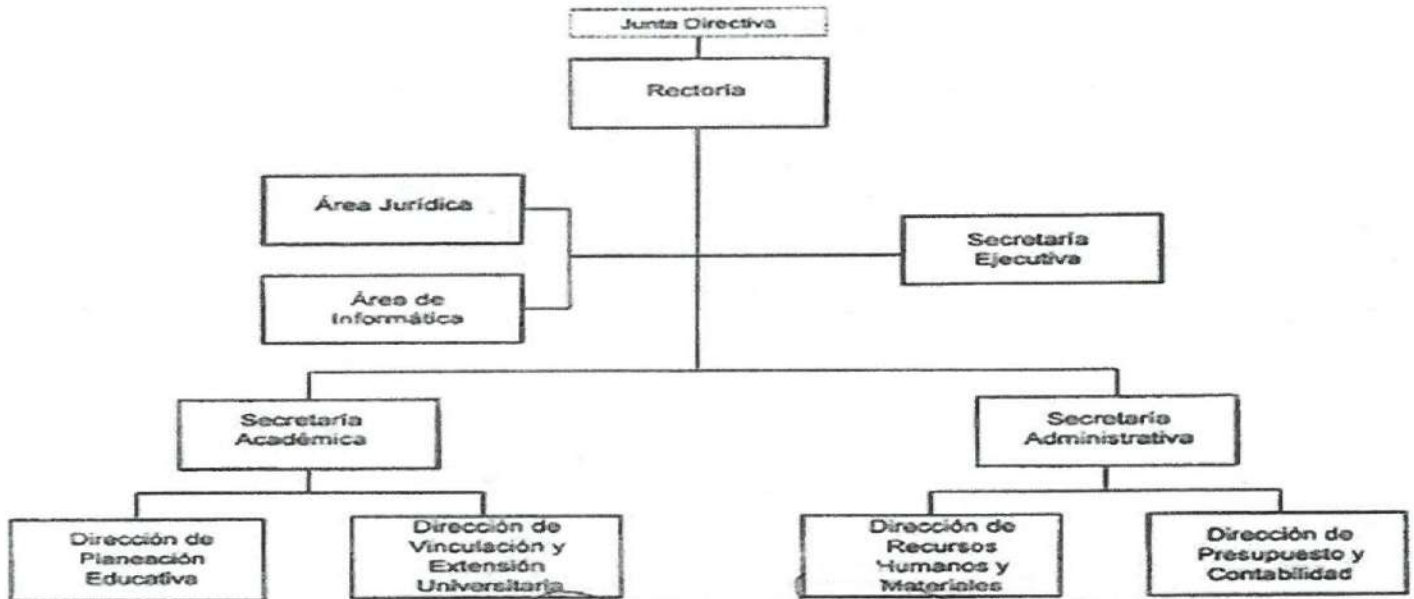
Junta Directiva

Rectoria

Área Jurídica

Área de Informática

Secretaría Ejecutiva

Secretaría Académica

Secretaría Administrativa

Dirección de Planeación Educativa

Dirección de Vinculación y Extensión Universitaria

Dirección de Recursos Humanos y Materiales

Dirección de Presupuesto y Contabilidad